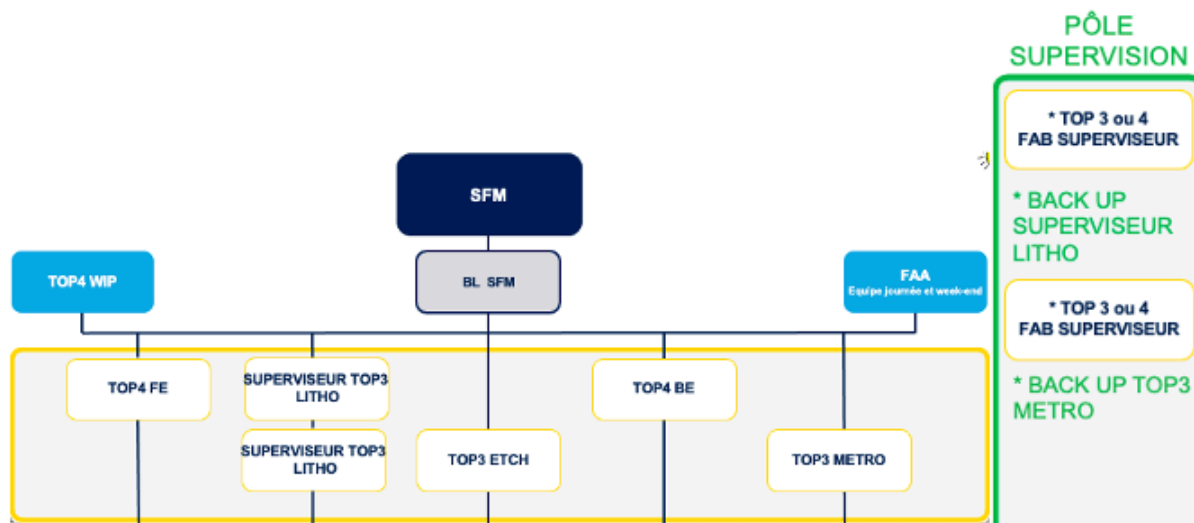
PÔLE SUPERVISION

* TOP 3 ou 4 FAB SUPERVISEUR

* BACK UP SUPERVISEUR LITHO

* TOP 3 ou 4 FAB SUPERVISEUR

* BACK UP TOP3 METRO

SFM

TOP4 WIP

BL SFM

FAA
Equipe journée et week-end

TOP4 FE

SUPERVISEUR TOP3 LITHO

SUPERVISEUR TOP3 LITHO

TOP3 ETCH

TOP4 BE

TOP3 METRO